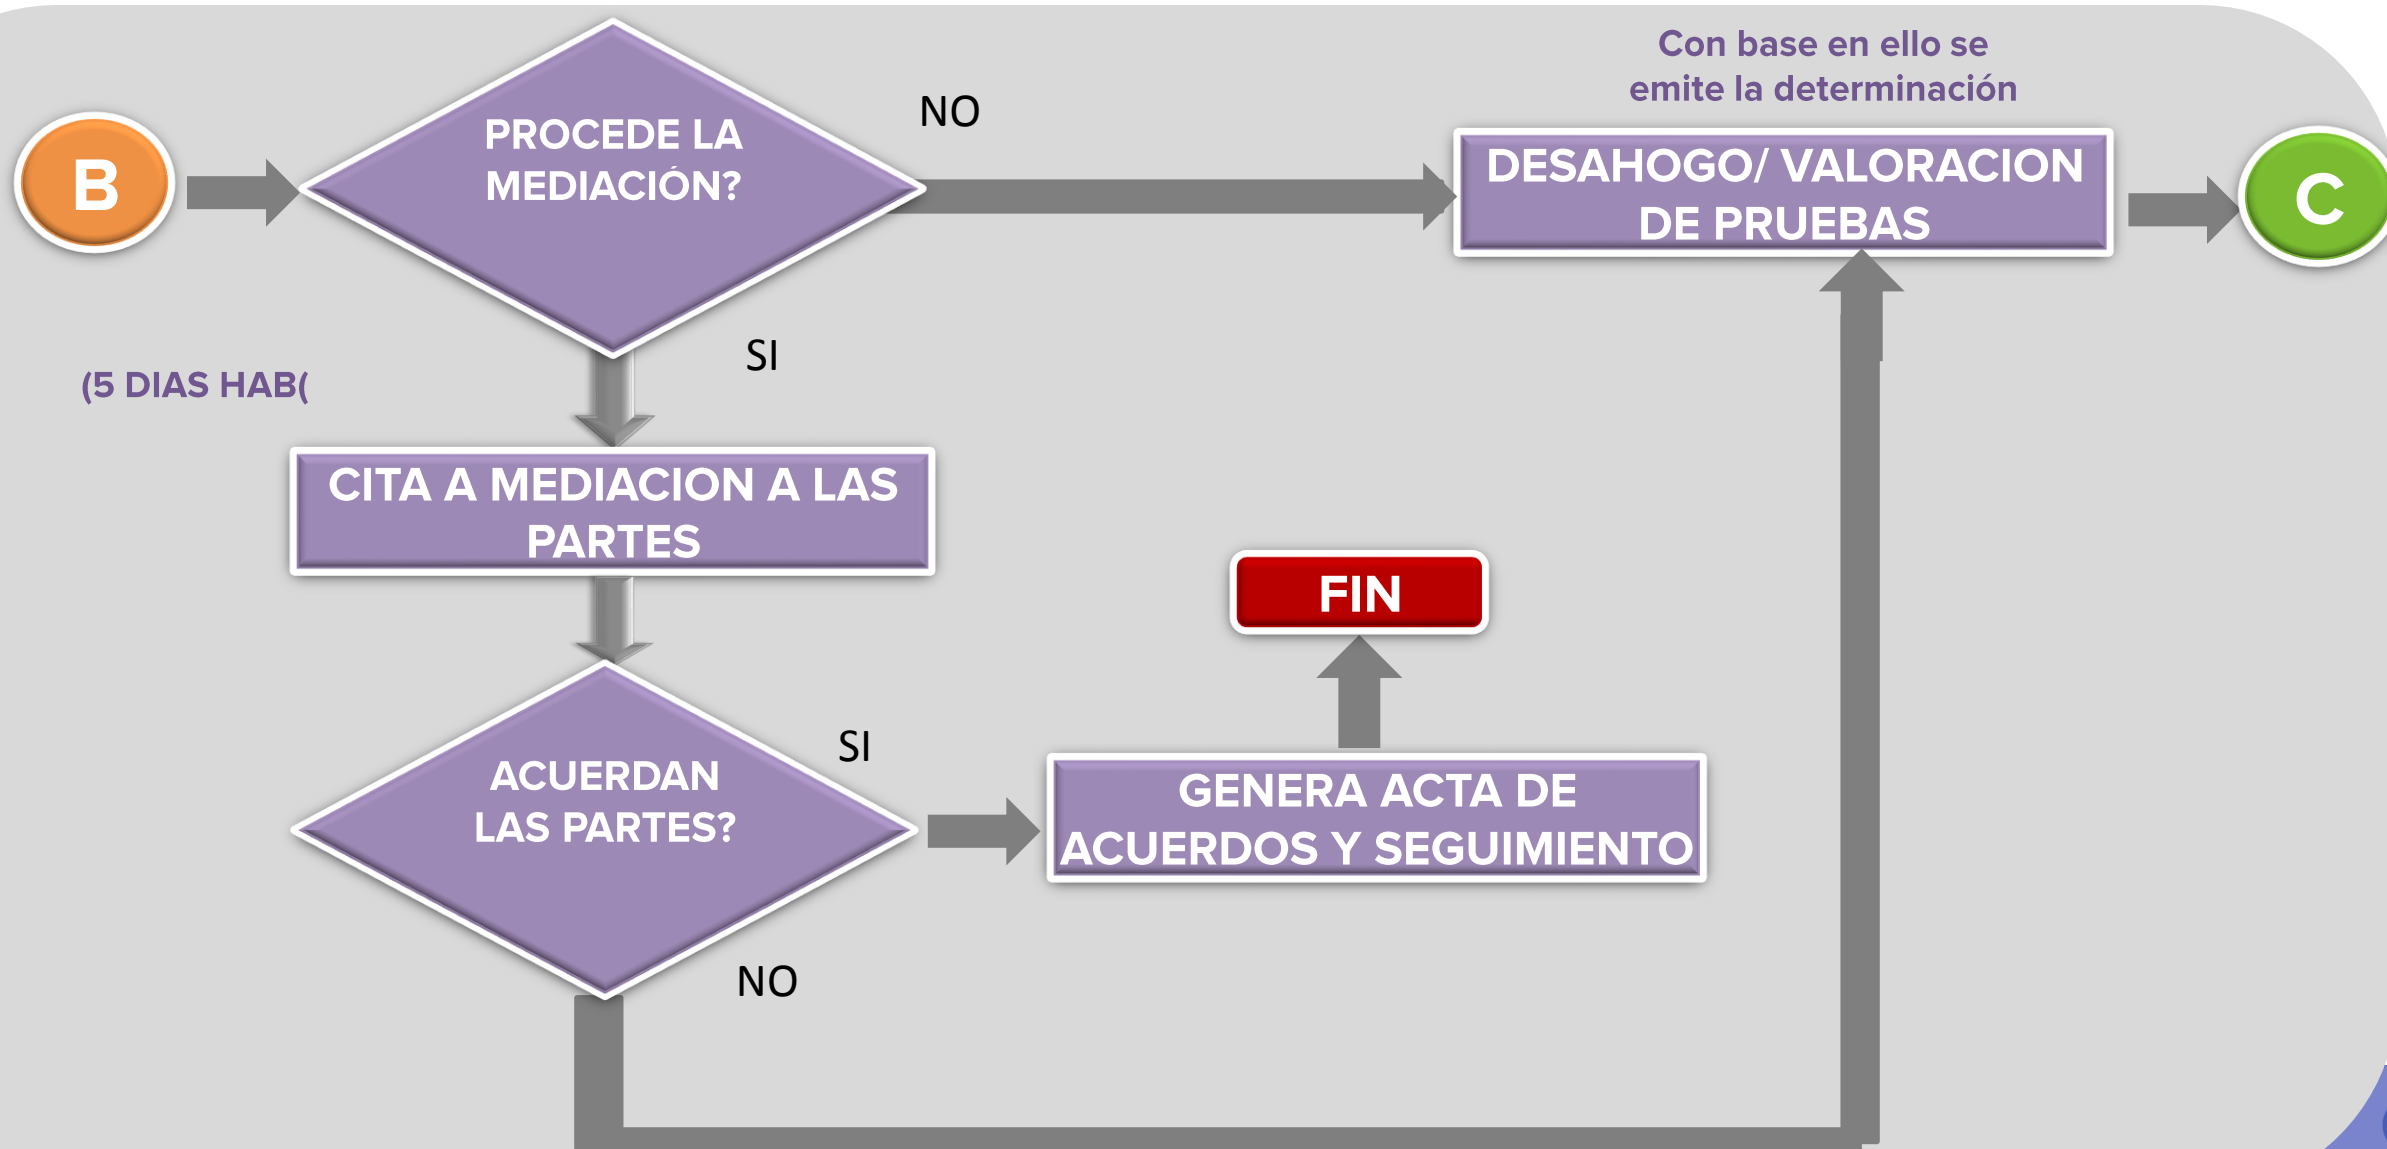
B

PROCEDE LA MEDIACIÓN?

NO

Con base en ello se emite la determinación

DESAHOGO/ VALORACION DE PRUEBAS

C

SI

(5 DIAS HAB(

CITA A MEDIACION A LAS PARTES

FIN

ACUERDAN LAS PARTES?

SI

GENERA ACTA DE ACUERDOS Y SEGUIMIENTO

NO